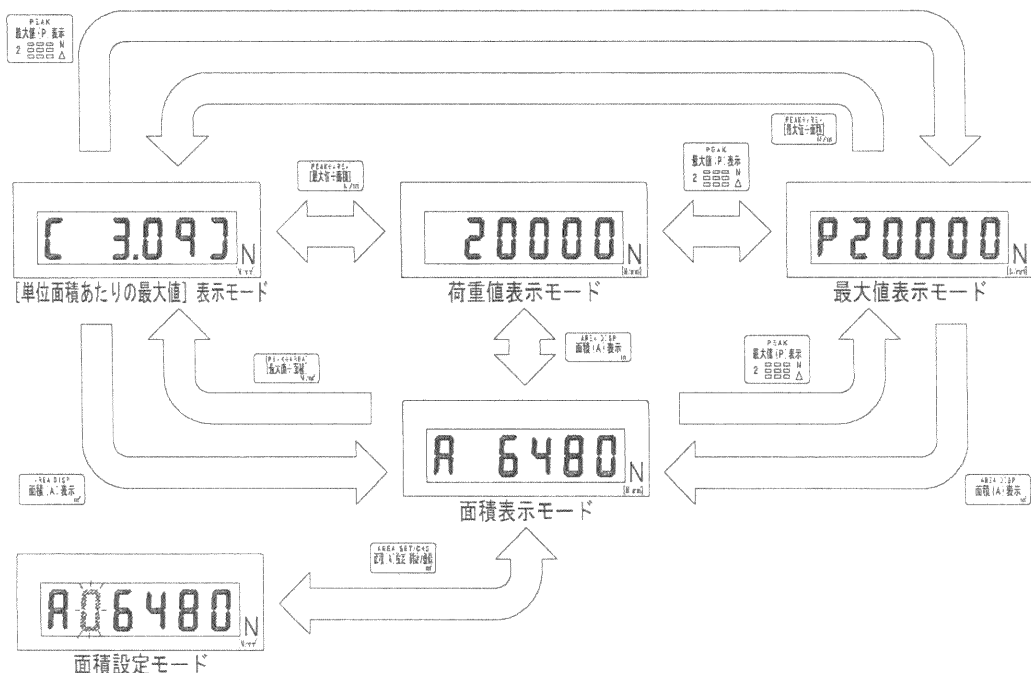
PEAK
最大値(P)表示
2 N
△

PEAK÷AREA
[最大値÷面積]
N/mm²

PEAK
最大値(P)表示
2 N
△

PEAK÷AREA
[最大値÷面積]
N/mm²

[ 3.09 ] N
N/mm²

20000 N
N/mm²

P20000 N
N/mm²

[単位面積あたりの最大値] 表示モード

荷重値表示モード

最大値表示モード

AREA DISP
面積(A)表示
mm²

PEAK÷AREA
[最大値÷面積]
N/mm²

PEAK
最大値(P)表示
2 N
△

A 6480 N
N/mm²

AREA DISP
面積(A)表示
mm²

AREA DISP
面積(A)表示
mm²

面積表示モード

AREA SET/CHG
面積(A)設定/変更
mm²

A 0 6480 N
N/mm²

面積設定モード